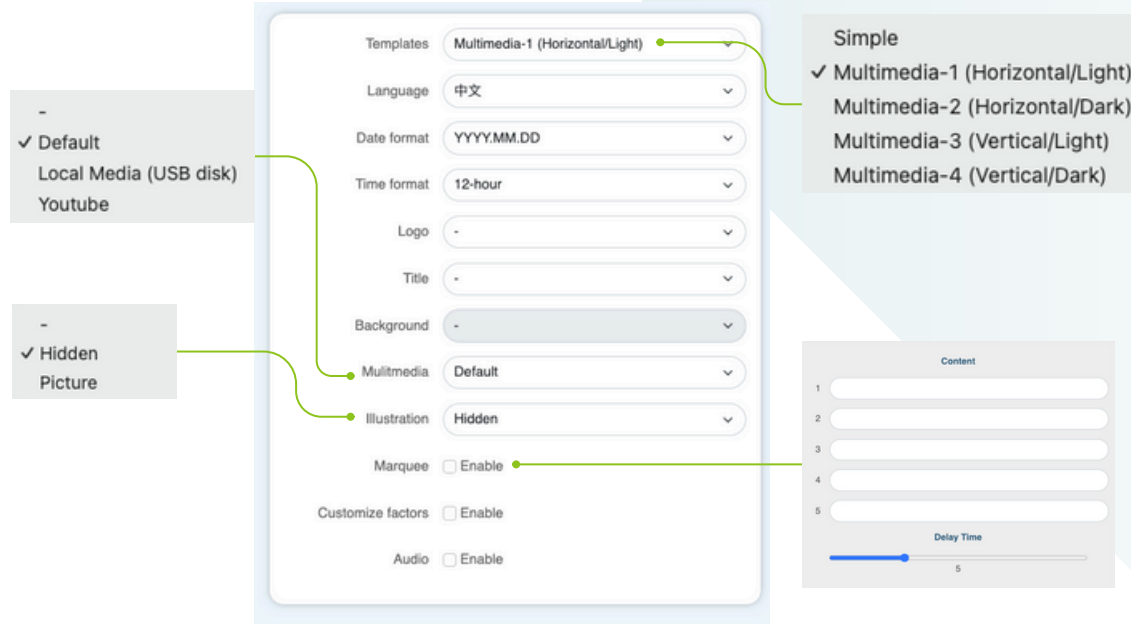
-
✓ Default
Local Media (USB disk)
Youtube

-
✓ Hidden
Picture

Templates Multimedia-1 (Horizontal/Light)
Language 中文
Date format YYYY.MM.DD
Time format 12-hour
Logo -
Title -
Background -
Mulitmedia Default
Illustration Hidden
Marquee Enable
Customize factors Enable
Audio Enable

Simple
✓ Multimedia-1 (Horizontal/Light)
Multimedia-2 (Horizontal/Dark)
Multimedia-3 (Vertical/Light)
Multimedia-4 (Vertical/Dark)

Content
1
2
3
4
5
Delay Time
5